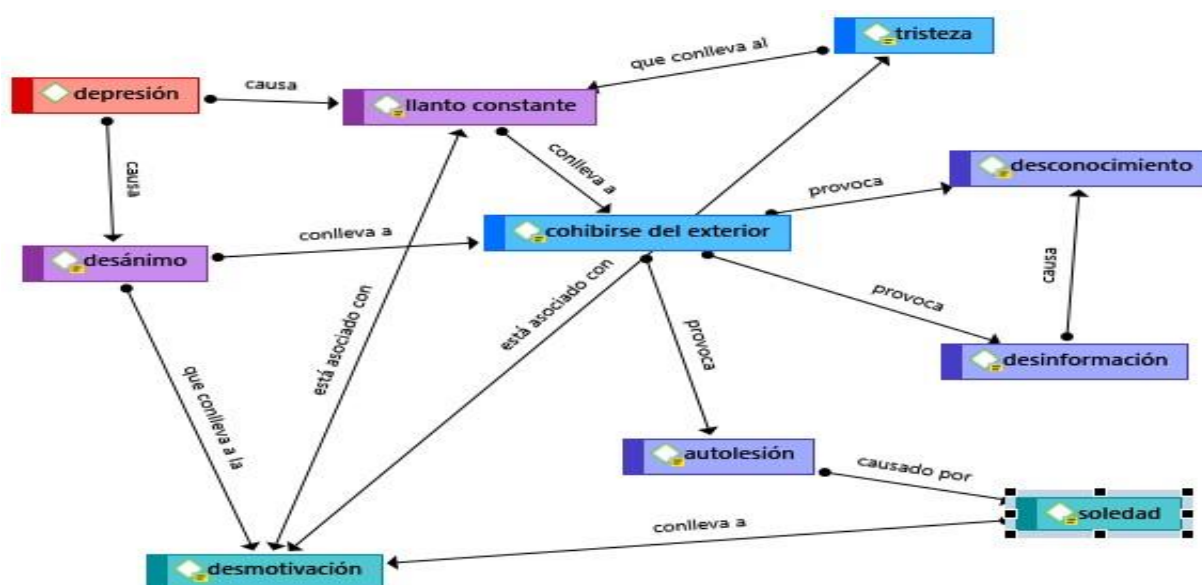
tristeza
que conlleva al
depresión
causa
llanto constante
causa
conlleva a
desconocimiento
provoca
conlleva a
cohibirse del exterior
desánimo
causa
provoca
está asociado con
está asociado con
provoca
desinformación
que conlleva a la
autolesión
causado por
soledad
conlleva a
desmotivación